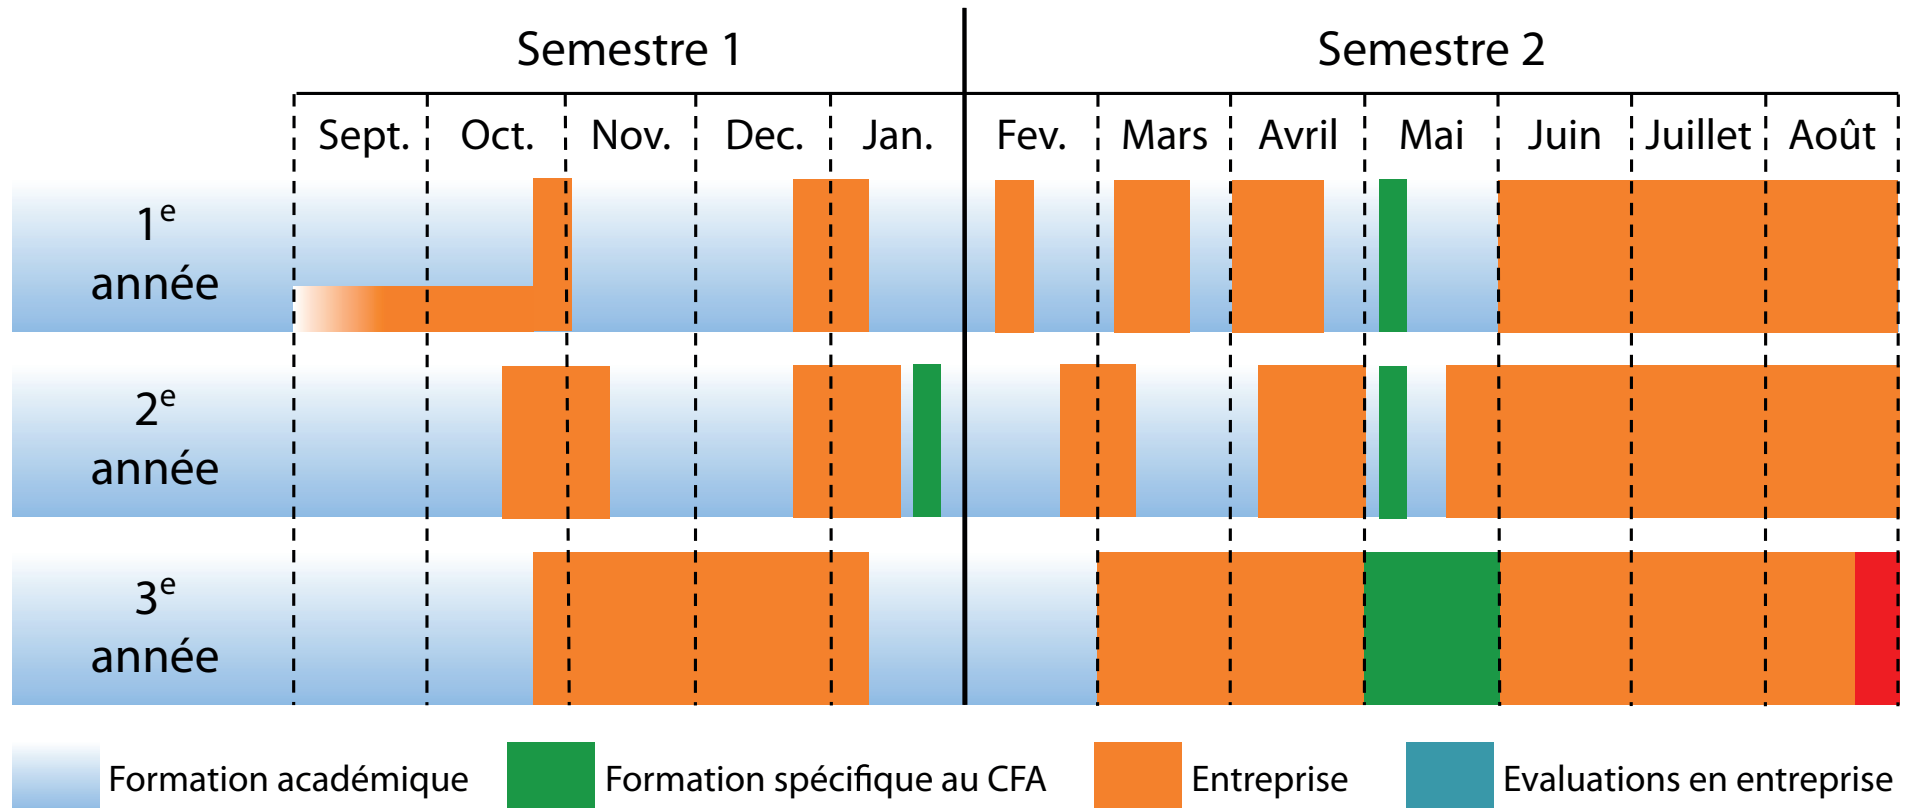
Semestre 1

Semestre 2

Sept. Oct. Nov. Dec. Jan. Fev. Mars Avril Mai Juin Juillet Août

$1^e$ année

$2^e$ année

$3^e$ année

Formation académique
Formation spécifique au CFA
Entreprise
Evaluations en entreprise